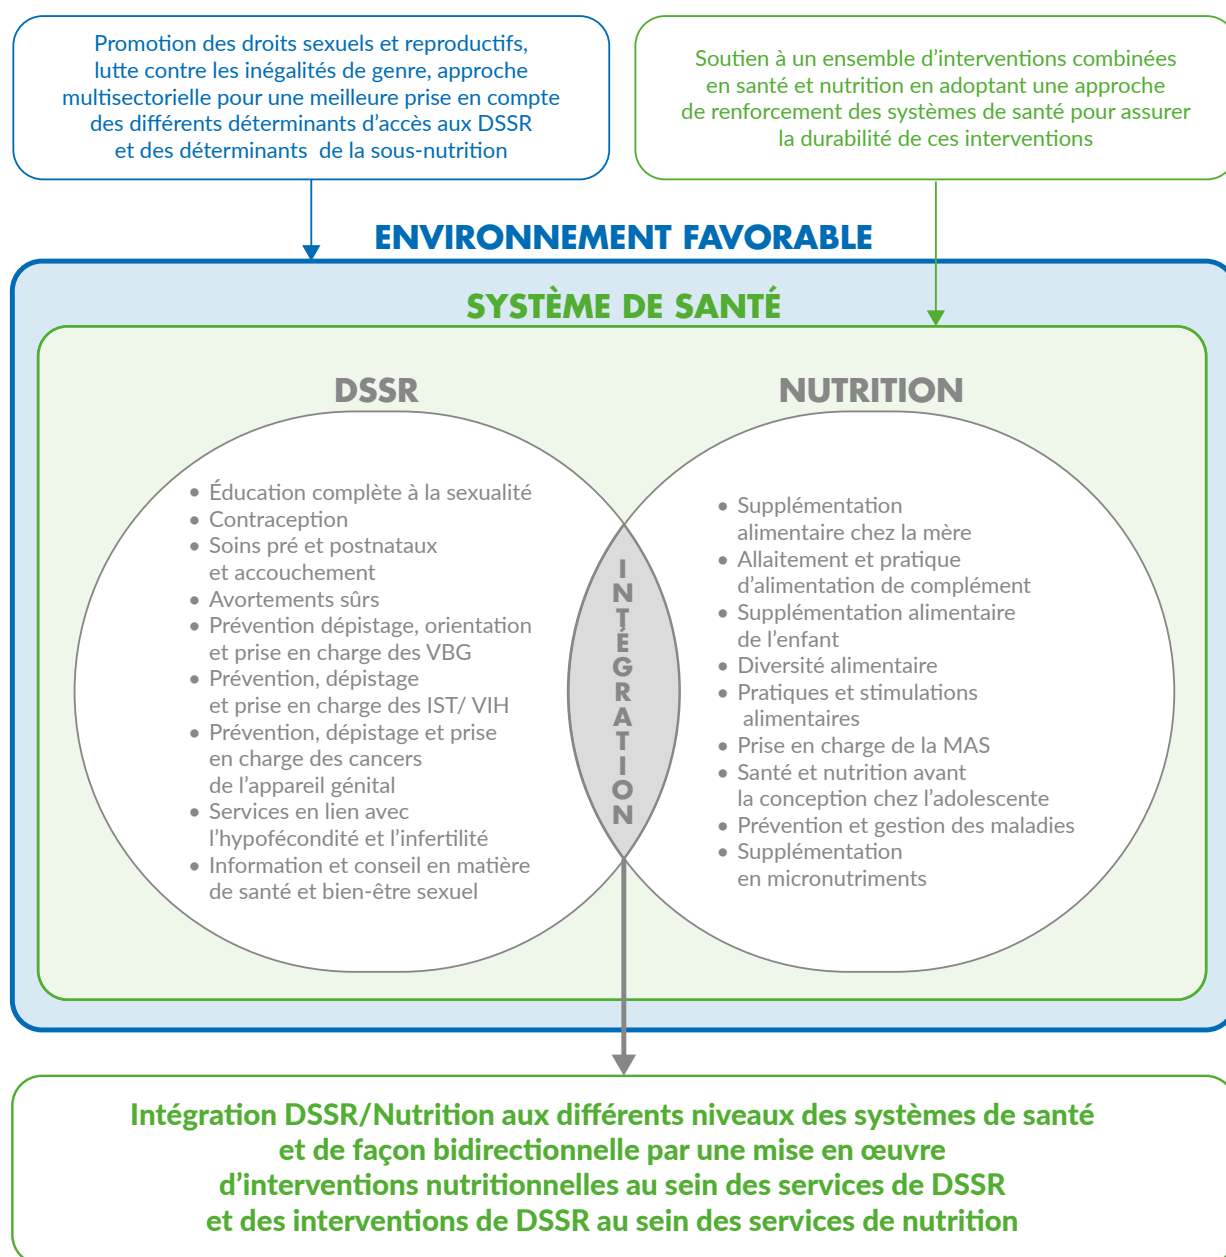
Promotion des droits sexuels et reproductifs, lutte contre les inégalités de genre, approche multisectorielle pour une meilleure prise en compte des différents déterminants d'accès aux DSSR et des déterminants de la sous-nutrition

Soutien à un ensemble d'interventions combinées en santé et nutrition en adoptant une approche de renforcement des systèmes de santé pour assurer la durabilité de ces interventions

ENVIRONNEMENT FAVORABLE

SYSTÈME DE SANTÉ

DSSR

- Éducation complète à la sexualité
- Contraception
- Soins pré et postnataux et accouchement
- Avortements sûrs
- Prévention dépistage, orientation et prise en charge des VBG
- Prévention, dépistage et prise en charge des IST/ VIH
- Prévention, dépistage et prise en charge des cancers de l'appareil génital
- Services en lien avec l'hypofécondité et l'infertilité
- Information et conseil en matière de santé et bien-être sexuel

INTÉGRATION

NUTRITION

- Supplémentation alimentaire chez la mère
- Allaitement et pratique d'alimentation de complément
- Supplémentation alimentaire de l'enfant
- Diversité alimentaire
- Pratiques et stimulations alimentaires
- Prise en charge de la MAS
- Santé et nutrition avant la conception chez l'adolescente
- Prévention et gestion des maladies
- Supplémentation en micronutriments

Intégration DSSR/Nutrition aux différents niveaux des systèmes de santé et de façon bidirectionnelle par une mise en œuvre d'interventions nutritionnelles au sein des services de DSSR et des interventions de DSSR au sein des services de nutrition